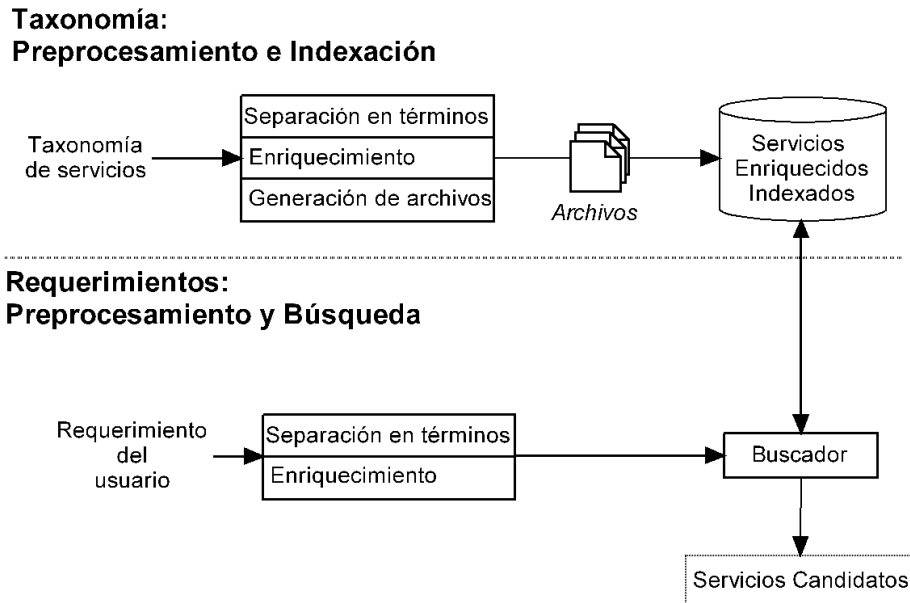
Taxonomía:
Preprocesamiento e Indexación

Taxonomía de servicios

Separación en términos
Enriquecimiento
Generación de archivos

Archivos

Servicios Enriquecidos Indexados

Requerimientos:
Preprocesamiento y Búsqueda

Requerimiento del usuario

Separación en términos
Enriquecimiento

Buscador

Servicios Candidatos